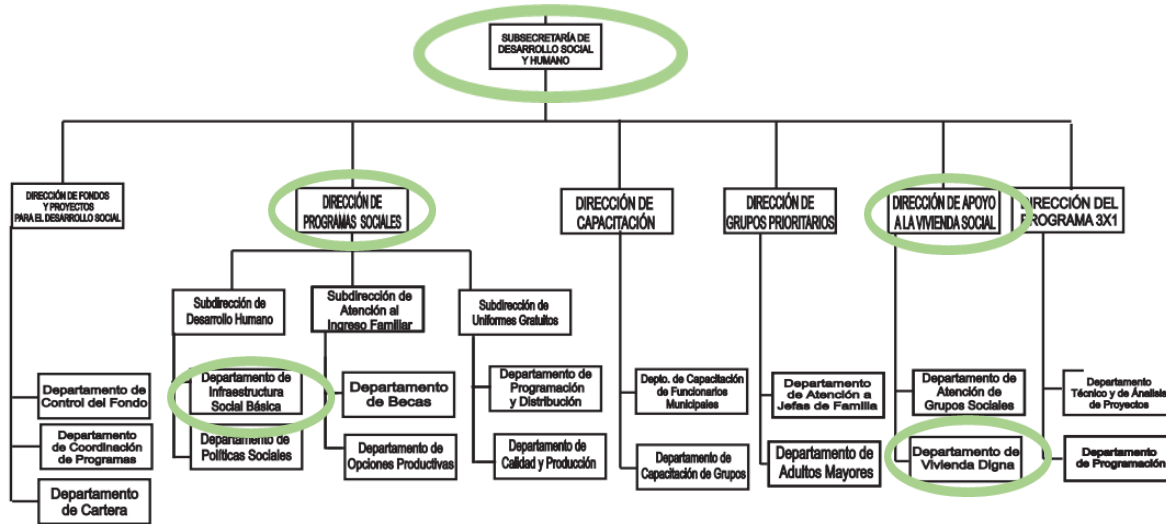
SUBSECRETARÍA DE DESARROLLO SOCIAL Y HUMANO

DIRECCIÓN DE FONDOS Y PROYECTOS PARA EL DESARROLLO SOCIAL

Departamento de Control del Fondo

Departamento de Coordinación de Programas

Departamento de Cartera

DIRECCIÓN DE PROGRAMAS SOCIALES

Subdirección de Desarrollo Humano

Departamento de Infraestructura Social Básica

Departamento de Políticas Sociales

Subdirección de Atención al Ingreso Familiar

Departamento de Becas

Departamento de Opciones Productivas

Subdirección de Uniformes Gratuitos

Departamento de Programación y Distribución

Departamento de Calidad y Producción

DIRECCIÓN DE CAPACITACIÓN

Depto. de Capacitación de Funcionarios Municipales

Departamento de Capacitación de Grupos

DIRECCIÓN DE GRUPOS PRIORITARIOS

Departamento de Atención a Jefas de Familia

Departamento de Adultos Mayores

DIRECCIÓN DE APOYO A LA VIVIENDA SOCIAL

Departamento de Atención de Grupos Sociales

Departamento de Vivienda Digna

DIRECCIÓN DEL PROGRAMA 3X1

Departamento Técnico y de Análisis de Proyectos

Departamento de Programación